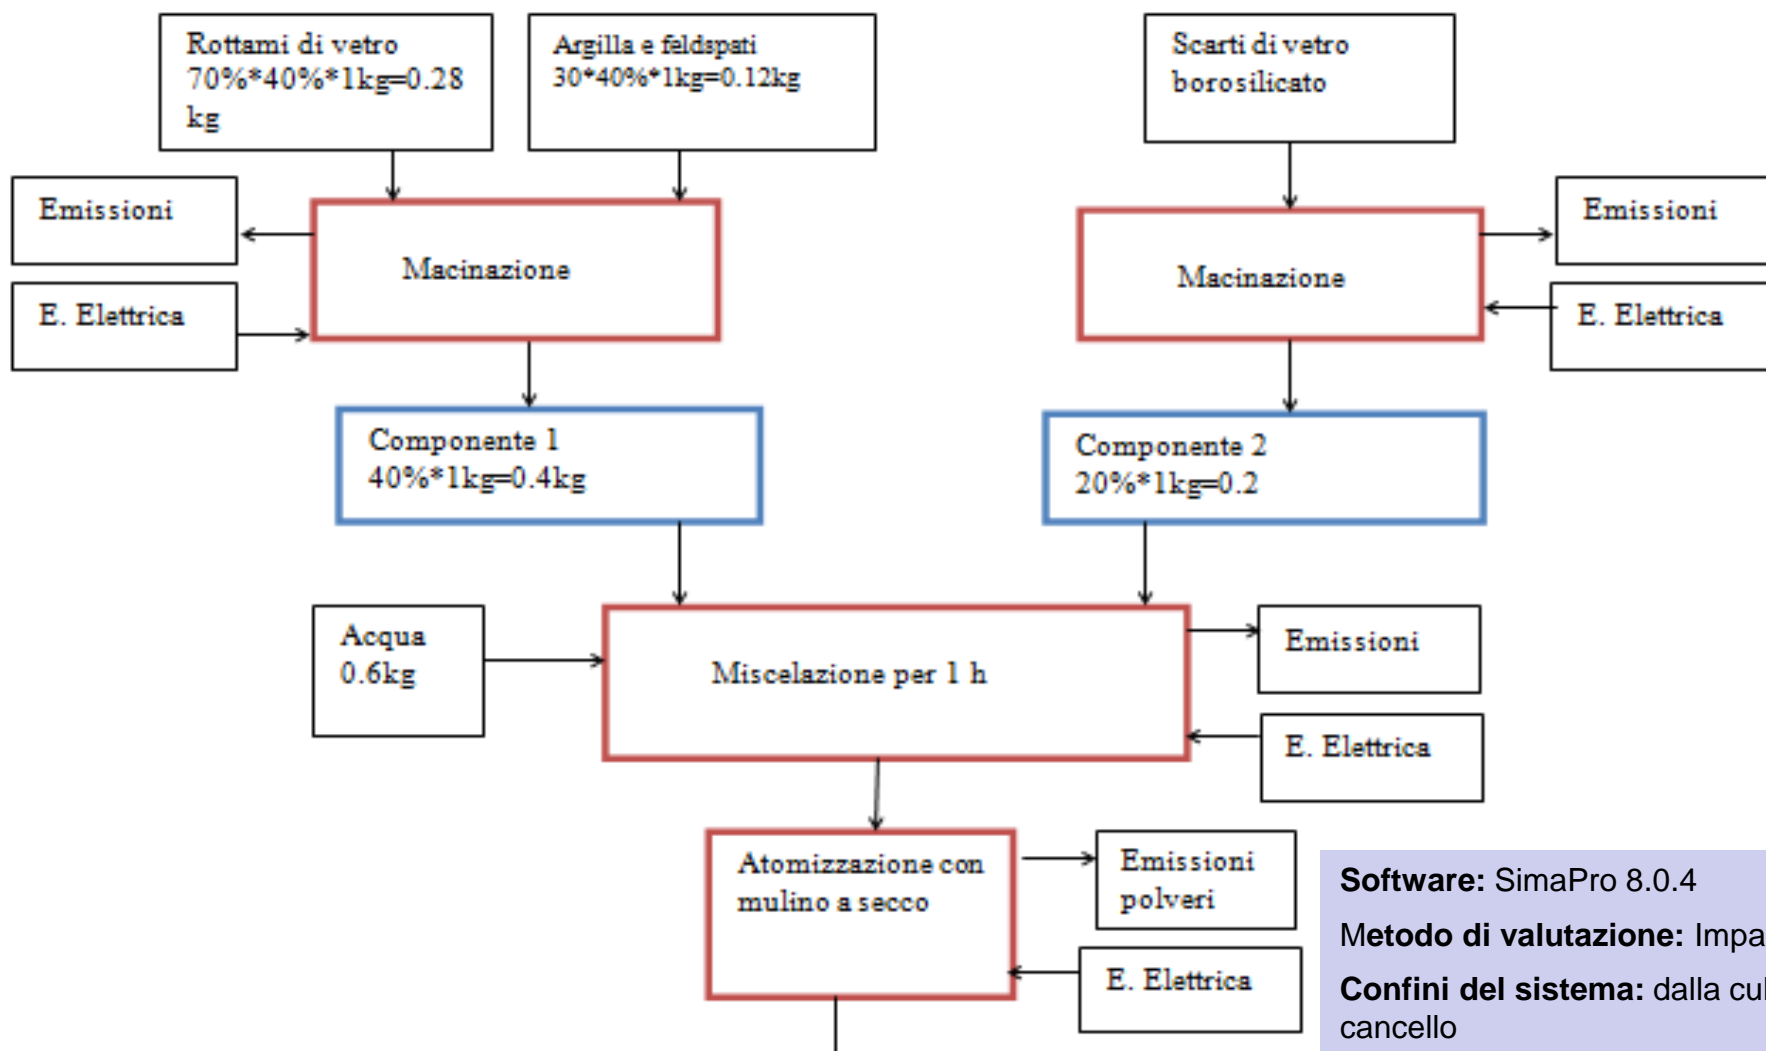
Rottami di vetro
70%*40%*1kg=0.28 kg

Argilla e feldspati
30*40%*1kg=0.12kg

Scarti di vetro
borosilicato

Emissioni

Macinazione

E. Elettrica

Macinazione

Emissioni

E. Elettrica

Componente 1
40%*1kg=0.4kg

Componente 2
20%*1kg=0.2

Acqua
0.6kg

Miscelazione per 1 h

Emissioni

E. Elettrica

Atomizzazione con mulino a secco

Emissioni polveri

E. Elettrica

**Software:** SimaPro 8.0.4

**Metodo di valutazione:** Impa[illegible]

**Confini del sistema:** dalla cul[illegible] cancello